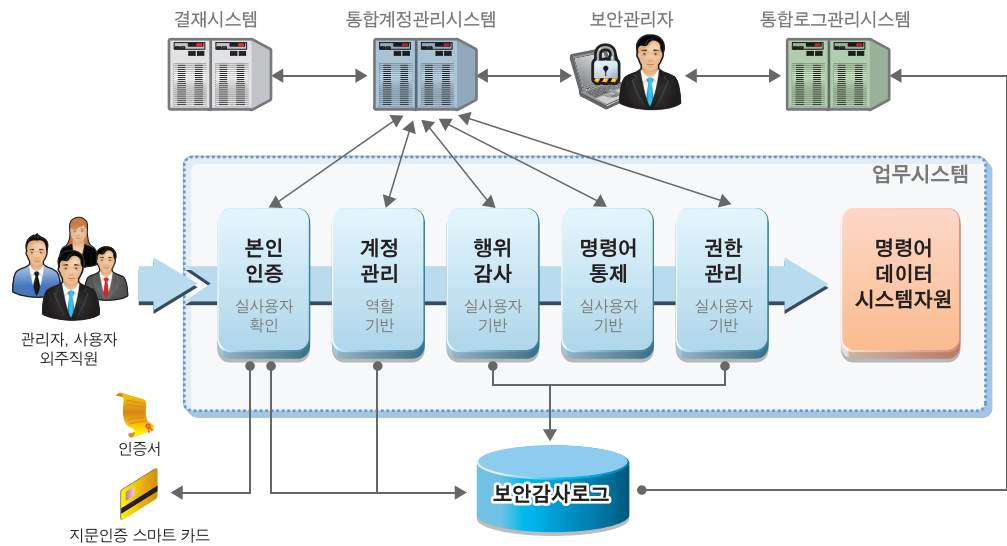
결재시스템

통합계정관리시스템

보안관리자

통합로그관리시스템

업무시스템

관리자, 사용자
외주직원

본인
인증
실사용자
확인

계정
관리
역할
기반

행위
감사
실사용자
기반

명령어
통제
실사용자
기반

권한
관리
실사용자
기반

명령어
데이터
시스템자원

인증서

지문인증 스마트 카드

보안감사로그